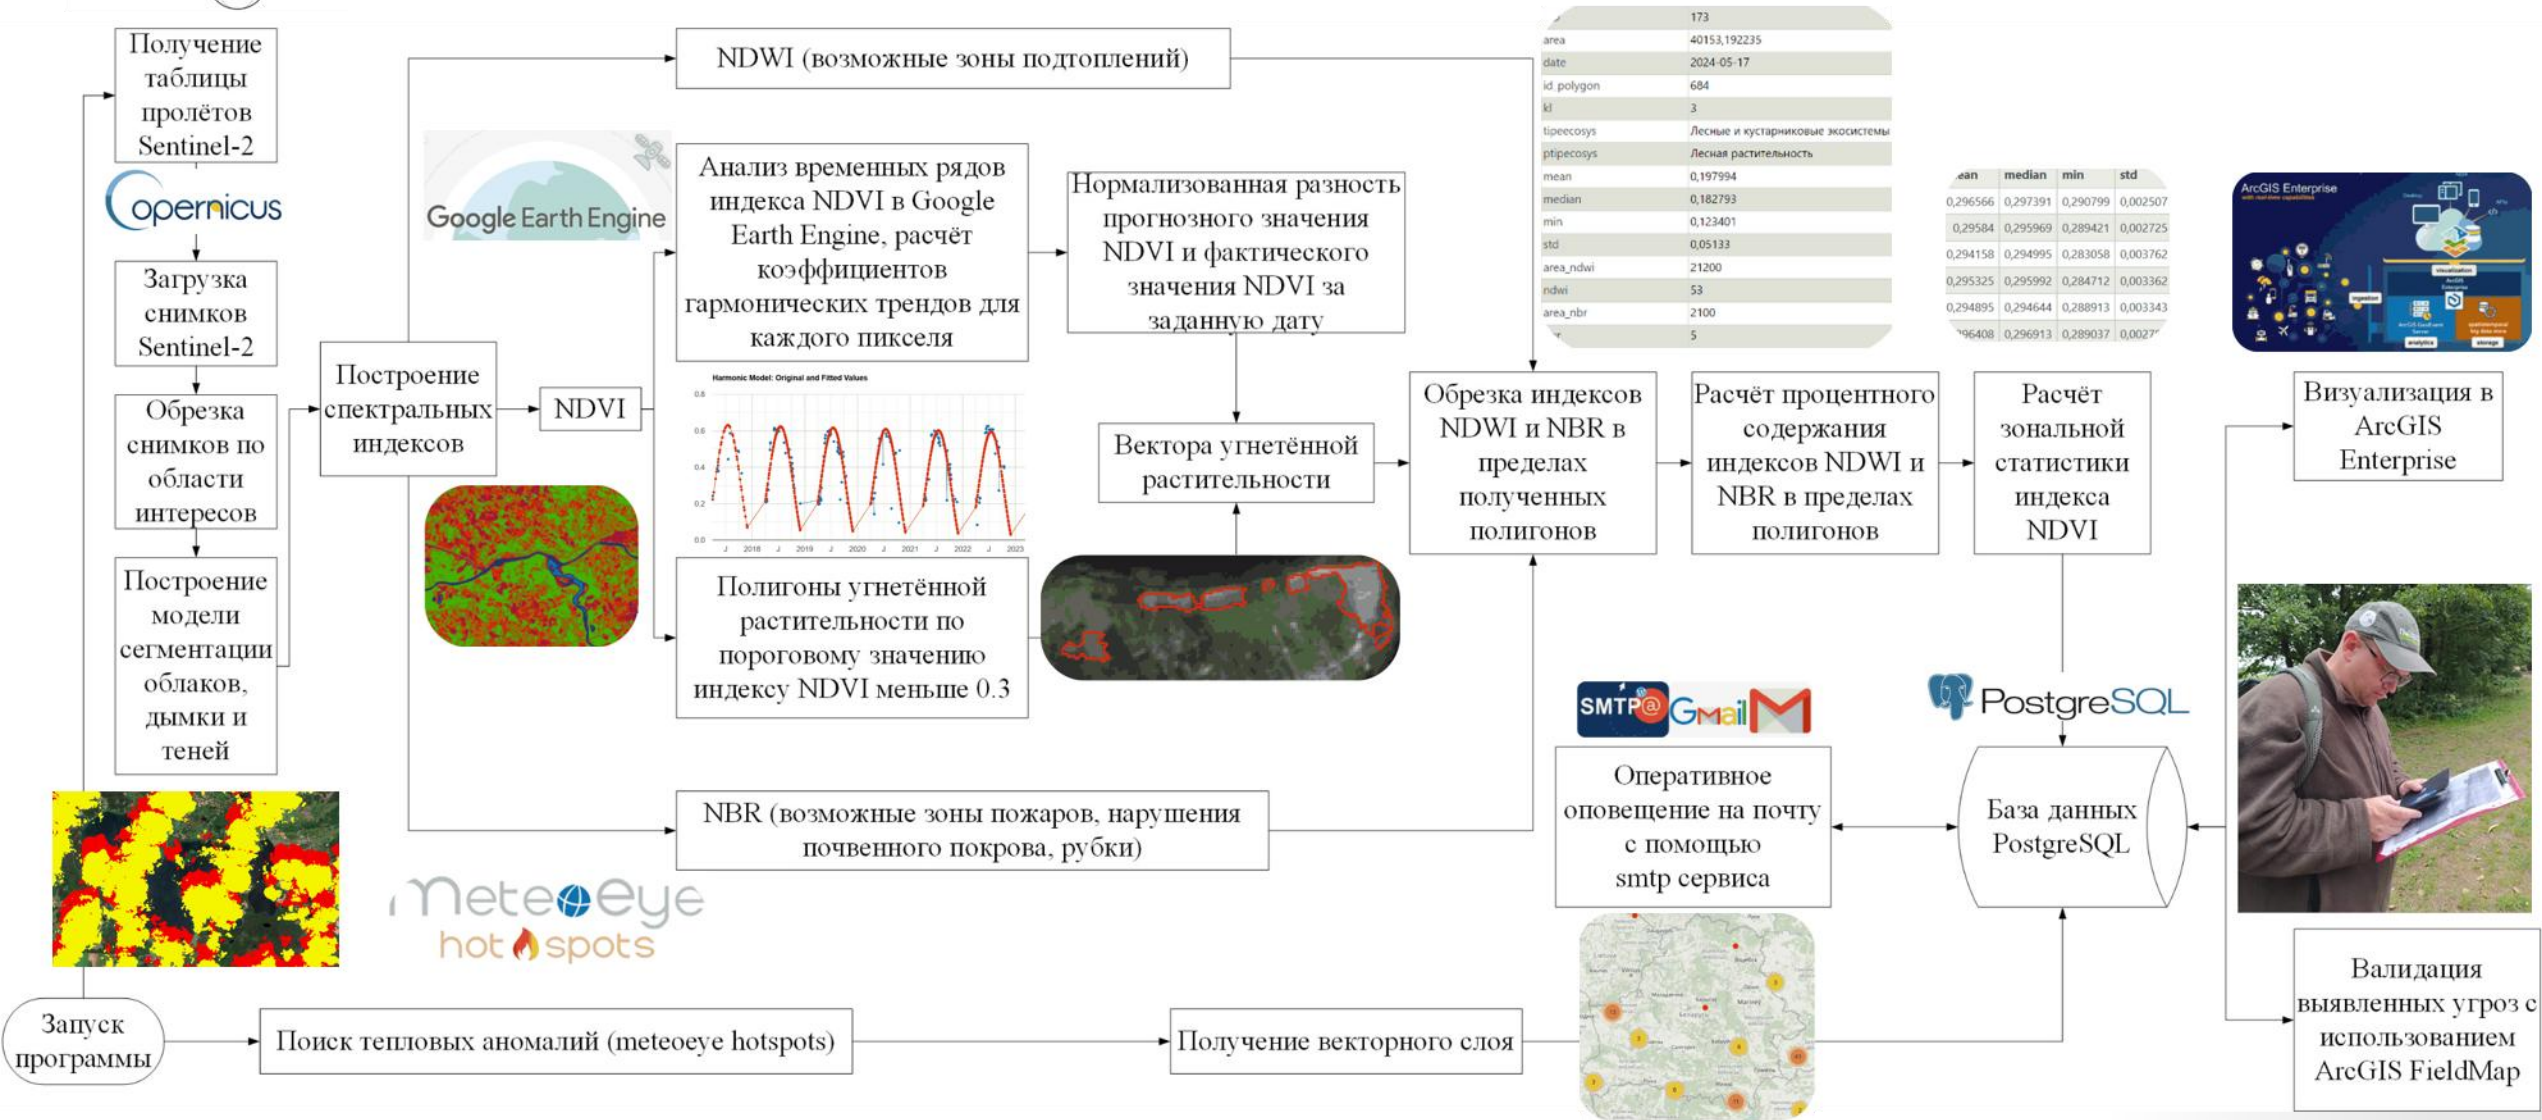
Получение таблицы пролётов Sentinel-2

opernicus

Загрузка снимков Sentinel-2

Обрезка снимков по области интересов

Построение модели сегментации облаков, дымки и теней

Построение спектральных индексов

NDVI

NDWI (возможные зоны подтоплений)

Google Earth Engine

Анализ временных рядов индекса NDVI в Google Earth Engine, расчёт коэффициентов гармонических трендов для каждого пикселя

Нормализованная разность прогнозного значения NDVI и фактического значения NDVI за заданную дату

Harmonic Model: Original and Fitted Values

Полигоны угнетённой растительности по пороговому значению индексу NDVI меньше 0.3

Вектора угнетённой растительности

| | 173 |
|---|---|
| area | 40153,192235 |
| date | 2024-05-17 |
| id_polygon | 684 |
| kl | 3 |
| tipeecosys | Лесные и кустарниковые экосистемы |
| ptipecosys | Лесная растительность |
| mean | 0,197994 |
| median | 0,182793 |
| min | 0,123401 |
| std | 0,05133 |
| area_ndwi | 21200 |
| ndwi | 53 |
| area_nbr | 2100 |
| | 5 |

| ean | median | min | std |
|---|---|---|---|
| 0,296566 | 0,297391 | 0,290799 | 0,002507 |
| 0,29584 | 0,295969 | 0,289421 | 0,002725 |
| 0,294158 | 0,294995 | 0,283058 | 0,003762 |
| 0,295325 | 0,295992 | 0,284712 | 0,003362 |
| 0,294895 | 0,294644 | 0,288913 | 0,003343 |
| 96408 | 0,296913 | 0,289037 | 0,0027 |

ArcGIS Enterprise

Обрезка индексов NDWI и NBR в пределах полученных полигонов

Расчёт процентного содержания индексов NDWI и NBR в пределах полигонов

Расчёт зональной статистики индекса NDVI

Визуализация в ArcGIS Enterprise

PostgreSQL

SMTP Gmail

Оперативное оповещение на почту с помощью smtp сервиса

База данных PostgreSQL

NBR (возможные зоны пожаров, нарушения почвенного покрова, рубки)

meteoeye hot spots

Валидация выявленных угроз с использованием ArcGIS FieldMap

Запуск программы

Поиск тепловых аномалий (meteoeye hotspots)

Получение векторного слоя